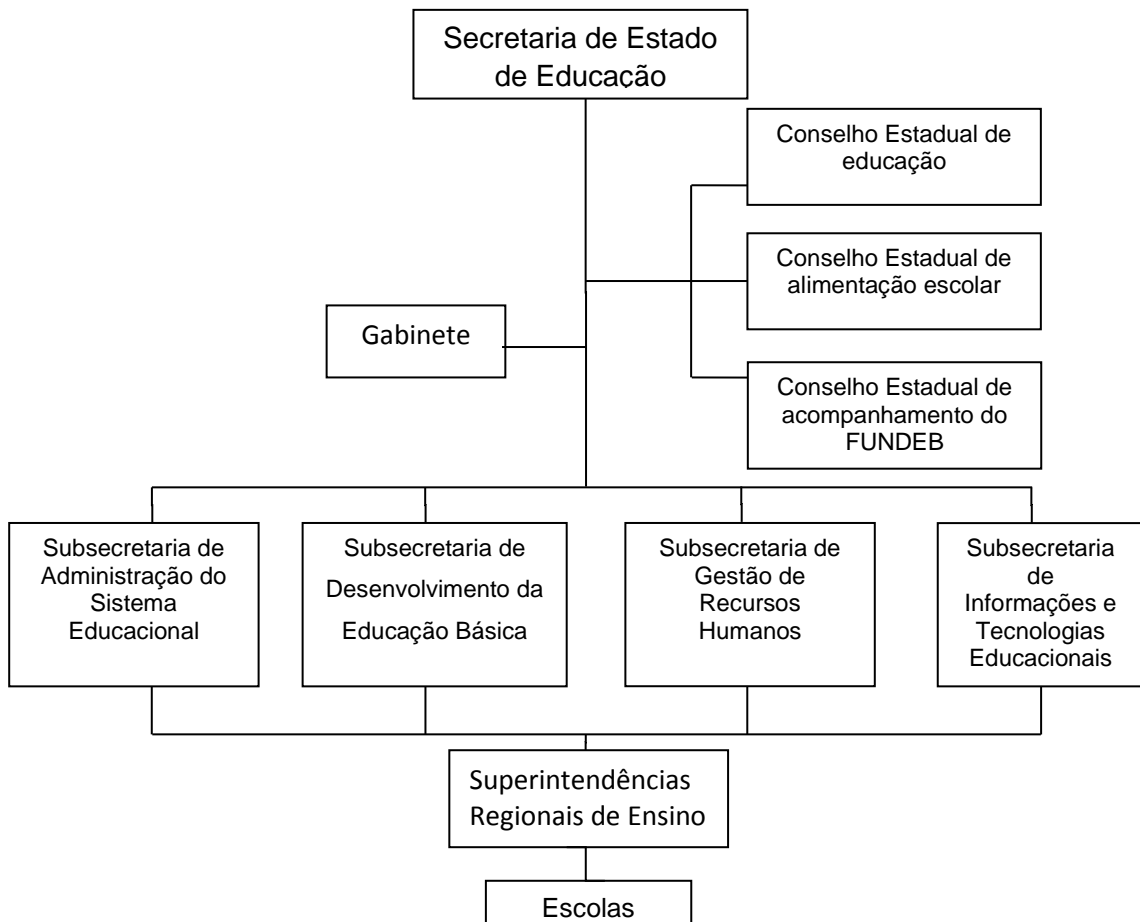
Secretaria de Estado de Educação

Conselho Estadual de educação

Conselho Estadual de alimentação escolar

Gabinete

Conselho Estadual de acompanhamento do FUNDEB

Subsecretaria de Administração do Sistema Educacional

Subsecretaria de Desenvolvimento da Educação Básica

Subsecretaria de Gestão de Recursos Humanos

Subsecretaria de Informações e Tecnologias Educacionais

Superintendências Regionais de Ensino

Escolas